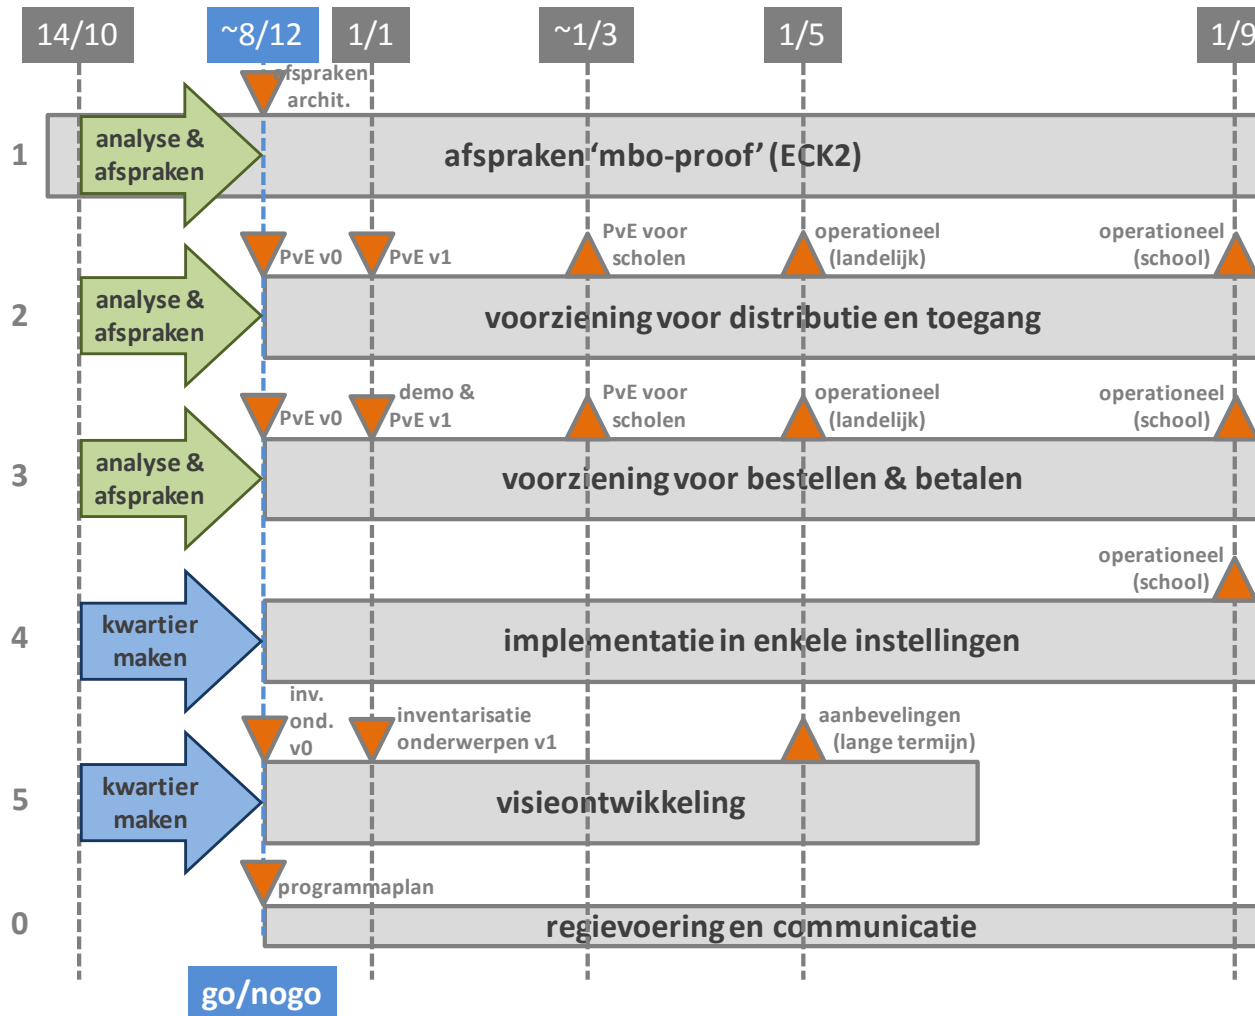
14/10 ~8/12 1/1 ~1/3 1/5 1/9

afspraken archit.

1 analyse & afspraken

afspraken 'mbo-proof' (ECK2)

PvE v0 PvE v1 PvE voor scholen operationeel (landelijk) operationeel (school)

2 analyse & afspraken

voorziening voor distributie en toegang

PvE v0 demo & PvE v1 PvE voor scholen operationeel (landelijk) operationeel (school)

3 analyse & afspraken

voorziening voor bestellen & betalen

operationeel (school)

4 kwartier maken

implementatie in enkele instellingen

inv. ond. v0 inventarisatie onderwerpen v1 aanbevelingen (lange termijn)

5 kwartier maken

visieontwikkeling

programmaplan

0 regievoering en communicatie

go/nogo